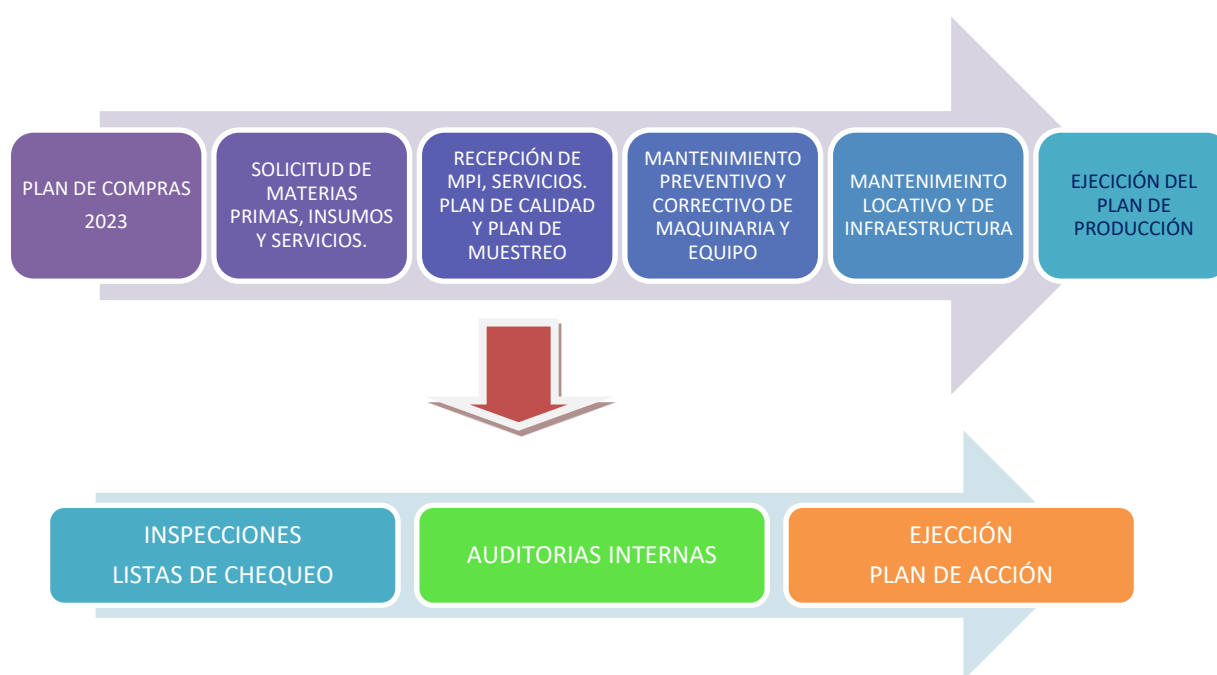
PLAN DE COMPRAS 2023

SOLICITUD DE MATERIAS PRIMAS, INSUMOS Y SERVICIOS.

RECEPCIÓN DE MPI, SERVICIOS. PLAN DE CALIDAD Y PLAN DE MUESTREO

MANTENIMIENTO PREVENTIVO Y CORRECTIVO DE MAQUINARIA Y EQUIPO

MANTENIMEINTO LOCATIVO Y DE INFRAESTRUCTURA

EJECICIÓN DEL PLAN DE PRODUCCIÓN

INSPECCIONES
LISTAS DE CHEQUEO

AUDITORIAS INTERNAS

EJECCIÓN
PLAN DE ACCIÓN